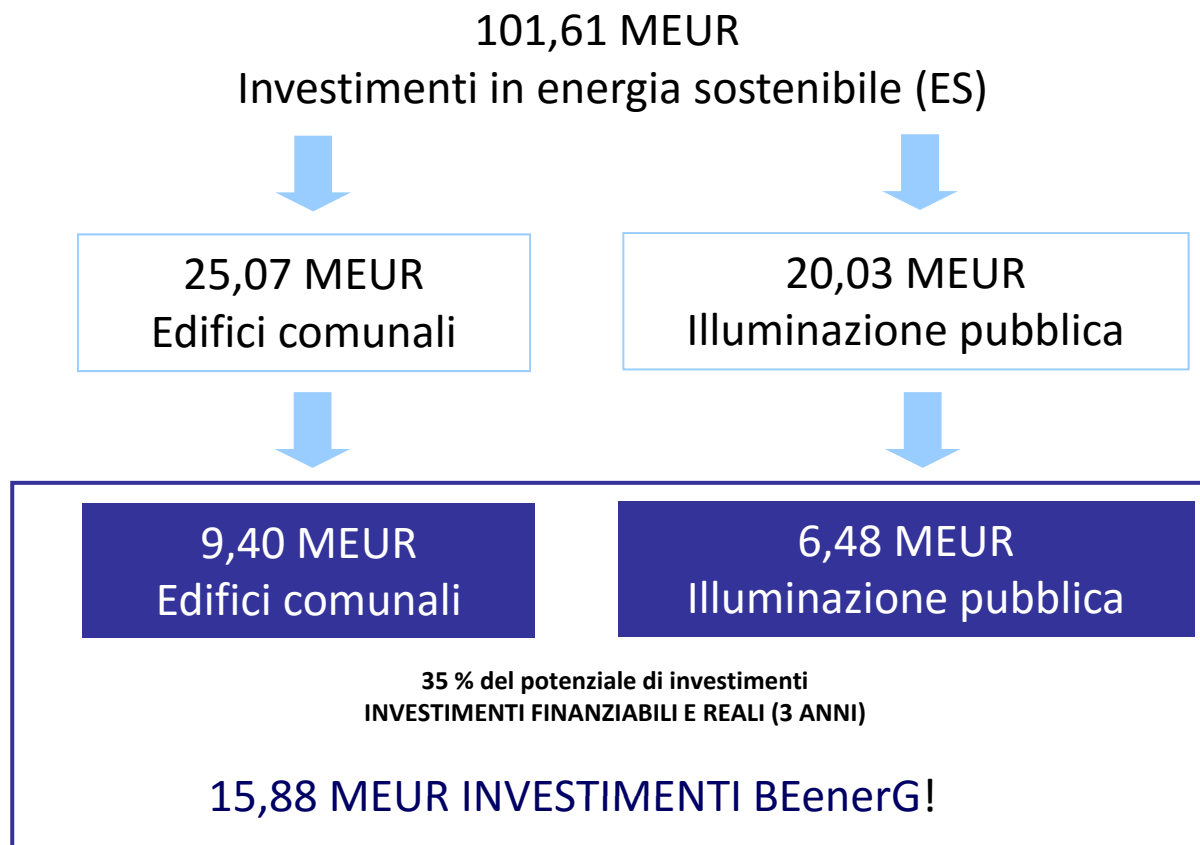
101,61 MEUR
Investimenti in energia sostenibile (ES)

25,07 MEUR
Edifici comunali

20,03 MEUR
Illuminazione pubblica

9,40 MEUR
Edifici comunali

6,48 MEUR
Illuminazione pubblica

35 % del potenziale di investimenti
INVESTIMENTI FINANZIABILI E REALI (3 ANNI)

15,88 MEUR INVESTIMENTI BEenerG!